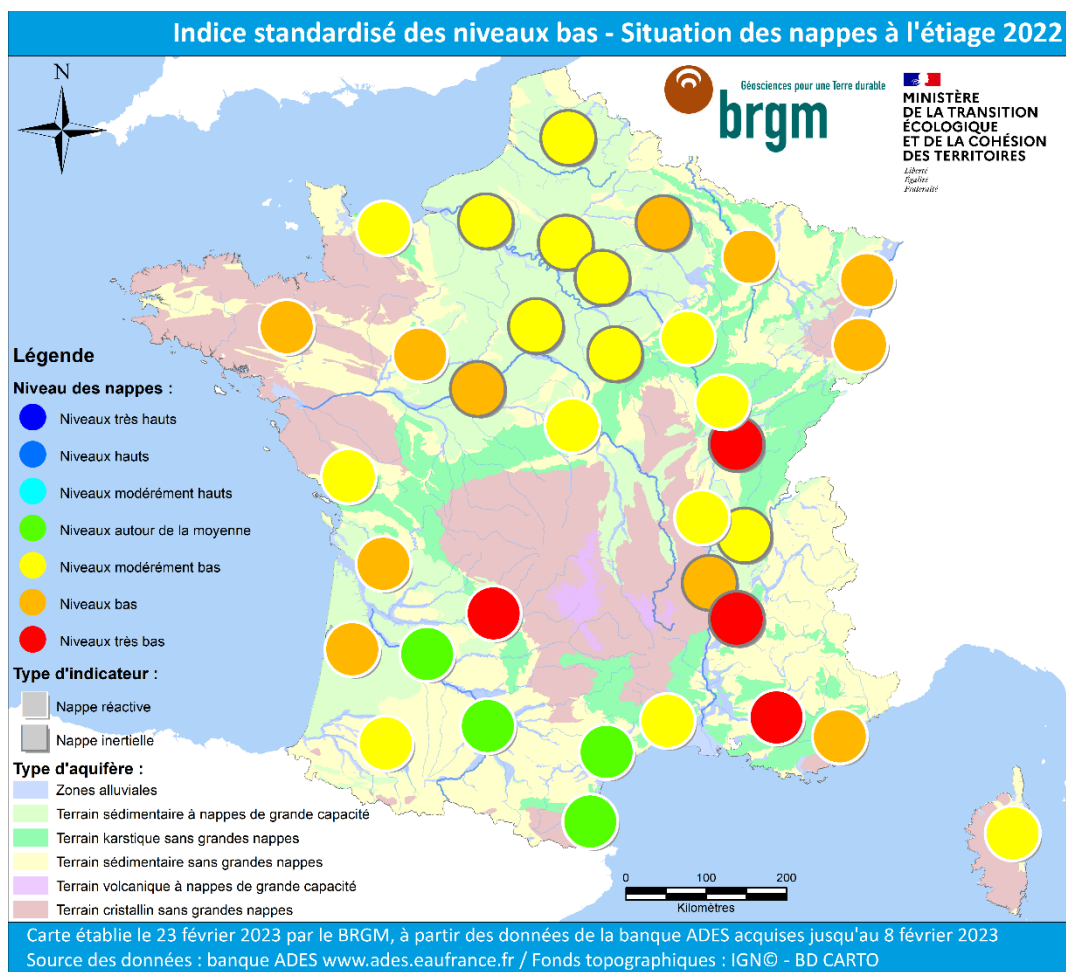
Indice standardisé des niveaux bas - Situation des nappes à l'étiage 2022

N

brgm
Géosciences pour une Terre durable

MINISTÈRE
DE LA TRANSITION
ÉCOLOGIQUE
ET DE LA COHÉSION
DES TERRITOIRES
Liberté
Égalité
Fraternité

Légende

Niveau des nappes :
Niveaux très hauts
Niveaux hauts
Niveaux modérément hauts
Niveaux autour de la moyenne
Niveaux modérément bas
Niveaux bas
Niveaux très bas

Type d'indicateur :
Nappe réactive
Nappe inertielle

Type d'aquifère :
Zones alluviales
Terrain sédimentaire à nappes de grande capacité
Terrain karstique sans grandes nappes
Terrain sédimentaire sans grandes nappes
Terrain volcanique à nappes de grande capacité
Terrain cristallin sans grandes nappes

0 100 200
Kilomètres

Carte établie le 23 février 2023 par le BRGM, à partir des données de la banque ADES acquises jusqu'au 8 février 2023
Source des données : banque ADES www.ades.eaufrance.fr / Fonds topographiques : IGN© - BD CARTO